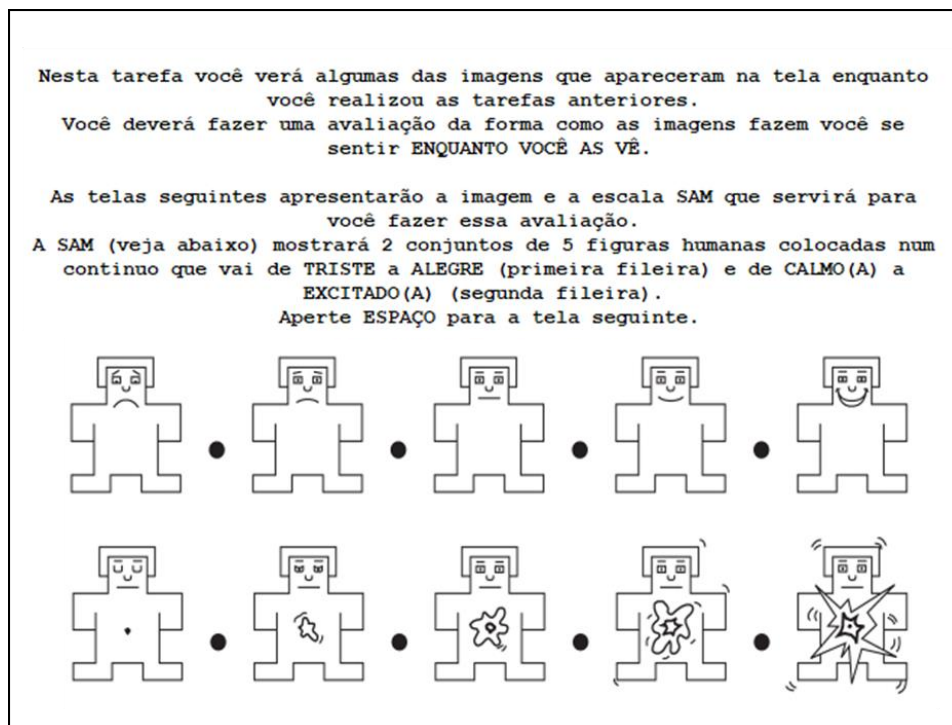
Nesta tarefa você verá algumas das imagens que apareceram na tela enquanto você realizou as tarefas anteriores.
Você deverá fazer uma avaliação da forma como as imagens fazem você se sentir ENQUANTO VOCÊ AS VÊ.

As telas seguintes apresentarão a imagem e a escala SAM que servirá para você fazer essa avaliação.
A SAM (veja abaixo) mostrará 2 conjuntos de 5 figuras humanas colocadas num continuo que vai de TRISTE a ALEGRE (primeira fileira) e de CALMO(A) a EXCITADO(A) (segunda fileira).
Aperte ESPAÇO para a tela seguinte.